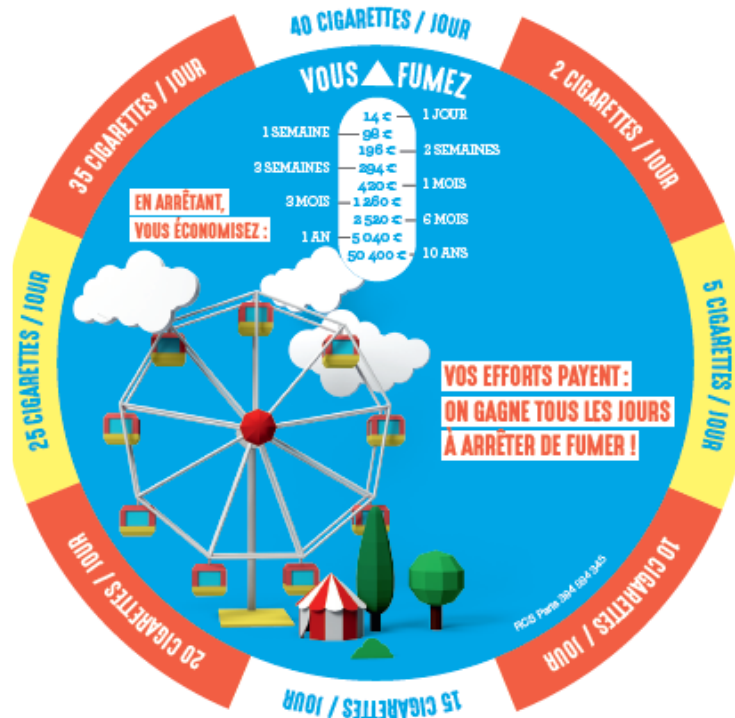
40 CIGARETTES / JOUR

2 CIGARETTES / JOUR

5 CIGARETTES / JOUR

10 CIGARETTES / JOUR

15 CIGARETTES / JOUR

20 CIGARETTES / JOUR

25 CIGARETTES / JOUR

35 CIGARETTES / JOUR

VOUS FUMEZ

| | | |
|---|---|---|
| | 14 € | 1 JOUR |
| 1 SEMAINE | 98 € | |
| | 196 € | 2 SEMAINES |
| 3 SEMAINES | 294 € | |
| | 420 € | 1 MOIS |
| 3 MOIS | 1 260 € | |
| | 2 520 € | 6 MOIS |
| 1 AN | 5 040 € | |
| | 50 400 € | 10 ANS |

EN ARRÊTANT, VOUS ÉCONOMISEZ :

VOS EFFORTS PAYENT : ON GAGNE TOUS LES JOURS À ARRÊTER DE FUMER !

RCS Paris 394 894 345